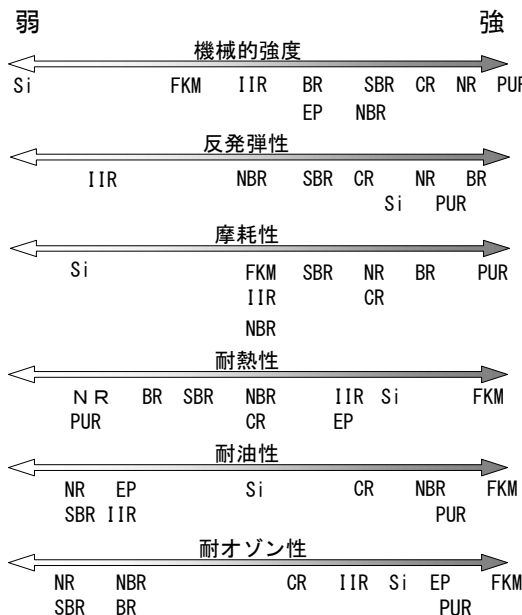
弱 強

機械的強度

Si FKM IIR BR SBR CR NR PUR
EP NBR

反発弾性

IIR NBR SBR CR NR BR
Si PUR

摩耗性

Si FKM SBR NR BR PUR
IIR CR
NBR

耐熱性

ＮＲ BR SBR NBR IIR Si FKM
PUR CR EP

耐油性

NR EP Si CR NBR FKM
SBR IIR PUR

耐オゾン性

NR NBR CR IIR Si EP FKM
SBR BR PUR